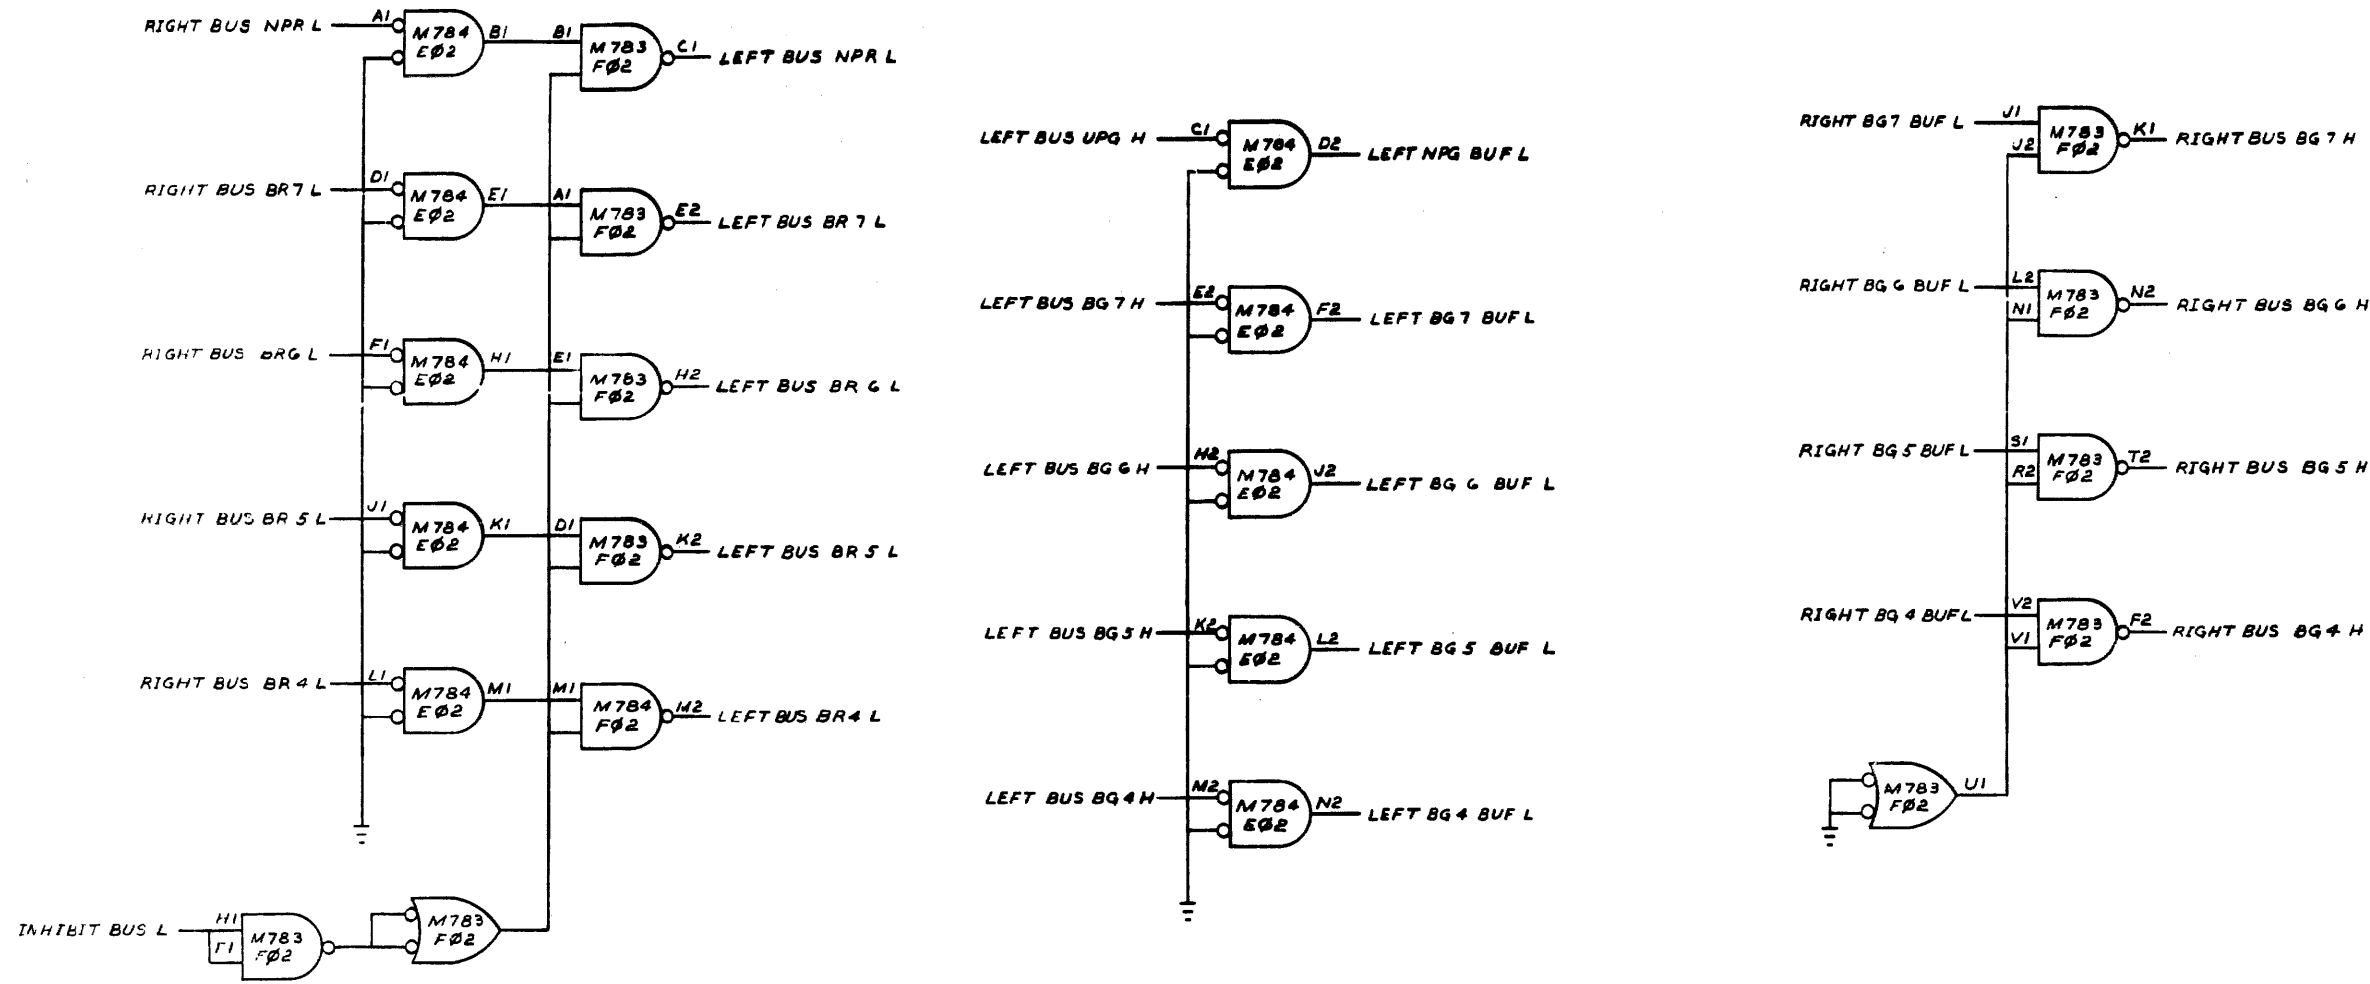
RIGHT BUS NPR L A1 M784 EØ2 B1 B1 M783 FØ2 C1 LEFT BUS NPR L

RIGHT BUS BR7 L D1 M784 EØ2 E1 A1 M783 FØ2 E2 LEFT BUS BR 7 L

RIGHT BUS BR6 L F1 M784 EØ2 H1 E1 M783 FØ2 H2 LEFT BUS BR 6 L

RIGHT BUS BR 5 L J1 M784 EØ2 K1 D1 M783 FØ2 K2 LEFT BUS BR 5 L

RIGHT BUS BR 4 L L1 M784 EØ2 M1 M1 M784 FØ2 M2 LEFT BUS BR4 L

INHIBIT BUS L H1 F1 M783 FØ2 M783 FØ2

LEFT BUS NPG H C1 M784 EØ2 D2 LEFT NPG BUF L

LEFT BUS BG7 H E2 M784 EØ2 F2 LEFT BG7 BUF L

LEFT BUS BG 6 H H2 M784 EØ2 J2 LEFT BG 6 BUF L

LEFT BUS BG5 H K2 M784 EØ2 L2 LEFT BG 5 BUF L

LEFT BUS BG4 H M2 M784 EØ2 N2 LEFT BG 4 BUF L

RIGHT BG7 BUF L J1 J2 M783 FØ2 K1 RIGHT BUS BG 7 H

RIGHT BG 6 BUF L L2 N1 M783 FØ2 N2 RIGHT BUS BG 6 H

RIGHT BG 5 BUF L S1 R2 M783 FØ2 T2 RIGHT BUS BG 5 H

RIGHT BG 4 BUF L V2 V1 M783 FØ2 F2 RIGHT BUS BG 4 H

M783 FØ2 U1